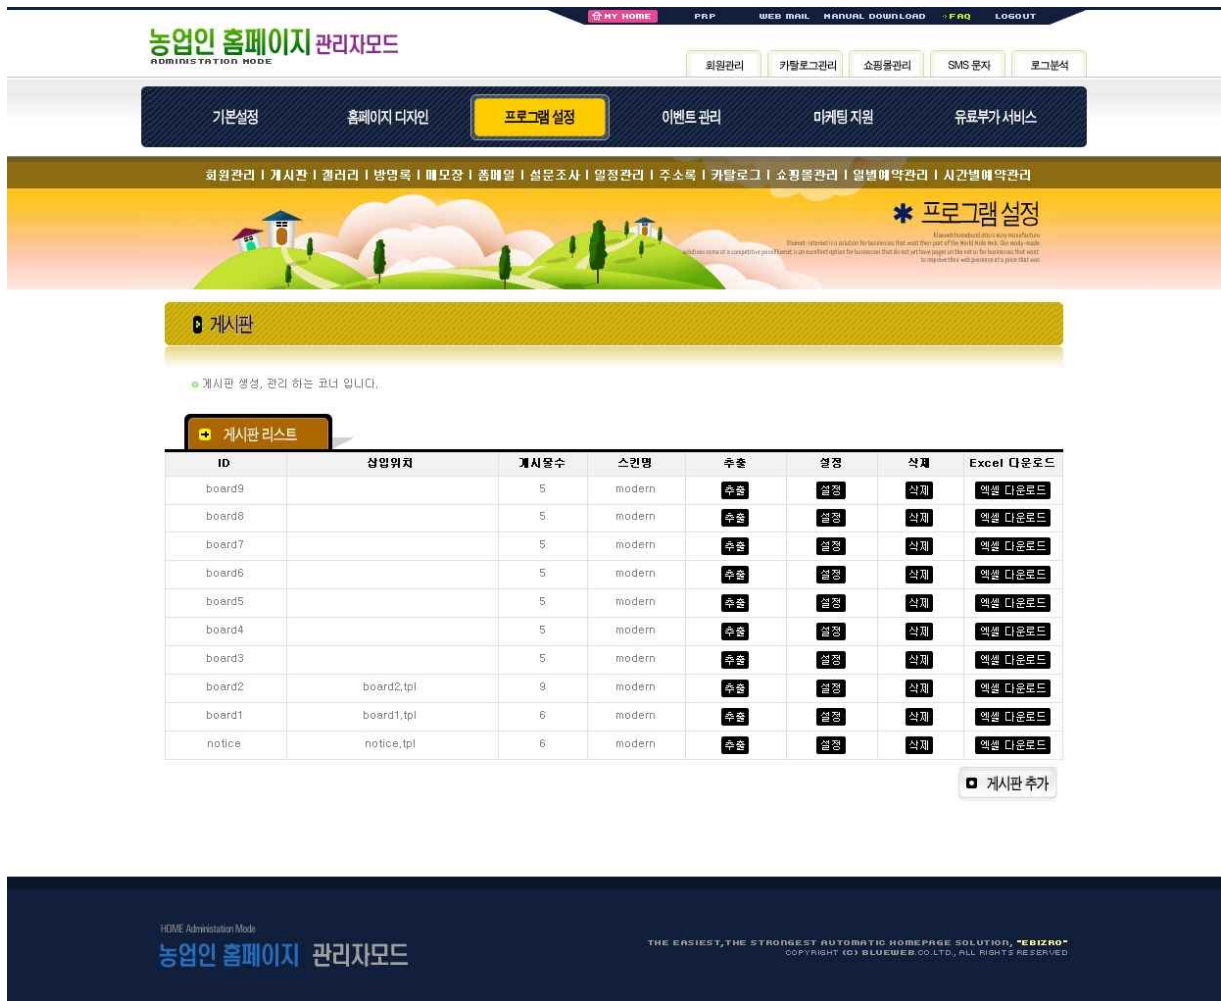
MY HOME PRP WEB MAIL MANUAL DOWNLOAD FAQ LOGOUT

농업인 홈페이지 관리자모드
ADMINISTRATION MODE

회원관리 카탈로그관리 쇼핑몰관리 SMS 문자 로그분석

기본설정 홈페이지 디자인 프로그램 설정 이벤트 관리 마케팅 지원 유료부가서비스

회원관리 | 게시판 | 갤러리 | 방명록 | 메모장 | 폼메일 | 설문조사 | 일정관리 | 주소록 | 카탈로그 | 쇼핑몰관리 | 일별예약관리 | 시간별예약관리

프로그램 설정

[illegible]

게시판

게시판 생성, 관리 하는 코너 입니다.

게시판 리스트

| ID | 삽입위치 | 게시물수 | 스킨명 | 추출 | 설정 | 삭제 | Excel 다운로드 |
|---|---|---|---|---|---|---|---|
| board9 | | 5 | modern | 추출 | 설정 | 삭제 | 엑셀 다운로드 |
| board8 | | 5 | modern | 추출 | 설정 | 삭제 | 엑셀 다운로드 |
| board7 | | 5 | modern | 추출 | 설정 | 삭제 | 엑셀 다운로드 |
| board6 | | 5 | modern | 추출 | 설정 | 삭제 | 엑셀 다운로드 |
| board5 | | 5 | modern | 추출 | 설정 | 삭제 | 엑셀 다운로드 |
| board4 | | 5 | modern | 추출 | 설정 | 삭제 | 엑셀 다운로드 |
| board3 | | 5 | modern | 추출 | 설정 | 삭제 | 엑셀 다운로드 |
| board2 | board2.tpl | 9 | modern | 추출 | 설정 | 삭제 | 엑셀 다운로드 |
| board1 | board1.tpl | 6 | modern | 추출 | 설정 | 삭제 | 엑셀 다운로드 |
| notice | notice.tpl | 6 | modern | 추출 | 설정 | 삭제 | 엑셀 다운로드 |

게시판 추가

HOME Administation Mode
농업인 홈페이지 관리자모드

THE EASIEST,THE STRONGEST AUTOMATIC HOMEPAGE SOLUTION, "EBIZRO"
COPYRIGHT (C) BLUEWEB CO.LTD., ALL RIGHTS RESERVED